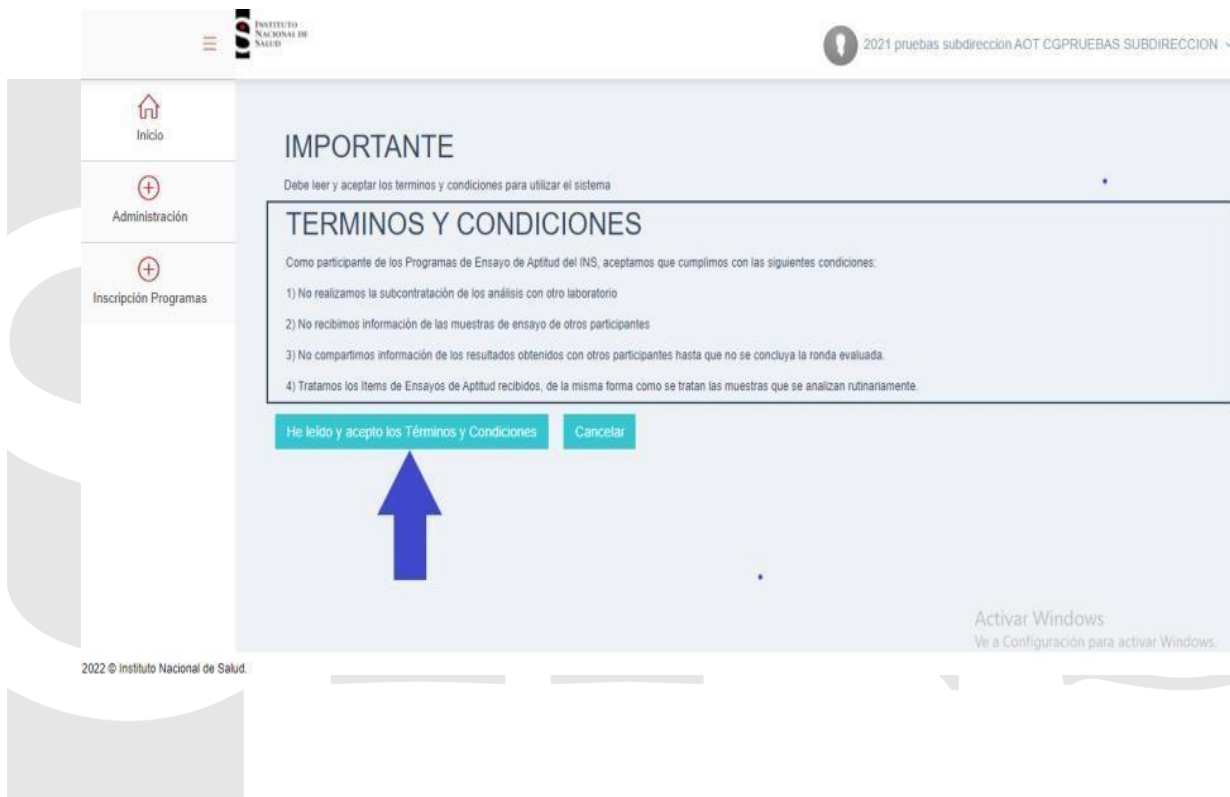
Instituto Nacional de Salud

2021 pruebas subdireccion AOT CGPRUEBAS SUBDIRECCION

Inicio

Administración

Inscripción Programas

IMPORTANTE

Debe leer y aceptar los terminos y condiciones para utilizar el sistema

TERMINOS Y CONDICIONES

Como participante de los Programas de Ensayo de Aptitud del INS, aceptamos que cumplimos con las siguientes condiciones:

1) No realizamos la subcontratación de los análisis con otro laboratorio

2) No recibimos información de las muestras de ensayo de otros participantes

3) No compartimos información de los resultados obtenidos con otros participantes hasta que no se concluya la ronda evaluada.

4) Tratamos los Items de Ensayos de Aptitud recibidos, de la misma forma como se tratan las muestras que se analizan rutinariamente.

He leído y acepto los Términos y Condiciones

Cancelar

Activar Windows
Ve a Configuración para activar Windows.

2022 © Instituto Nacional de Salud.